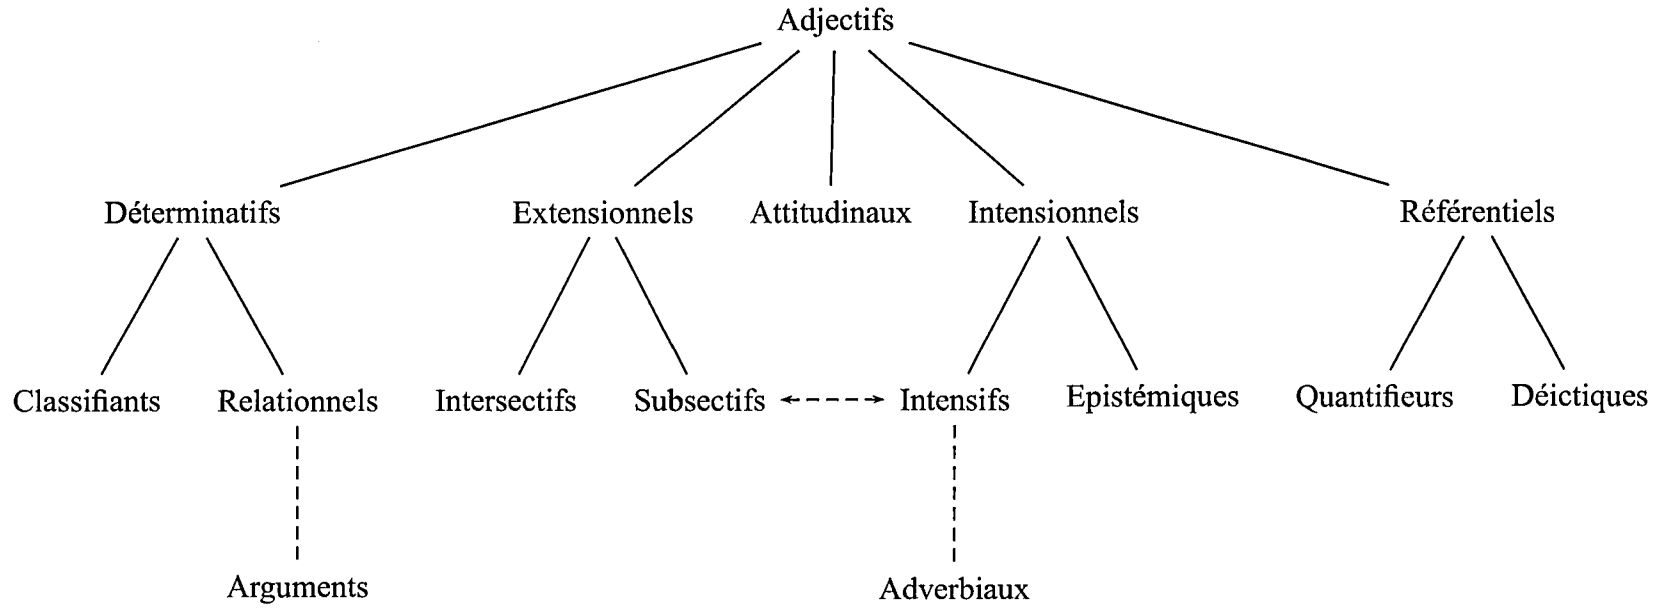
Adjectifs

Déterminatifs

Extensionnels

Attitudinaux

Intensionnels

Référentiels

Classifiants

Relationnels

Intersectifs

Subsectifs

Intensifs

Epistémiques

Quantifieurs

Déictiques

Arguments

Adverbiaux